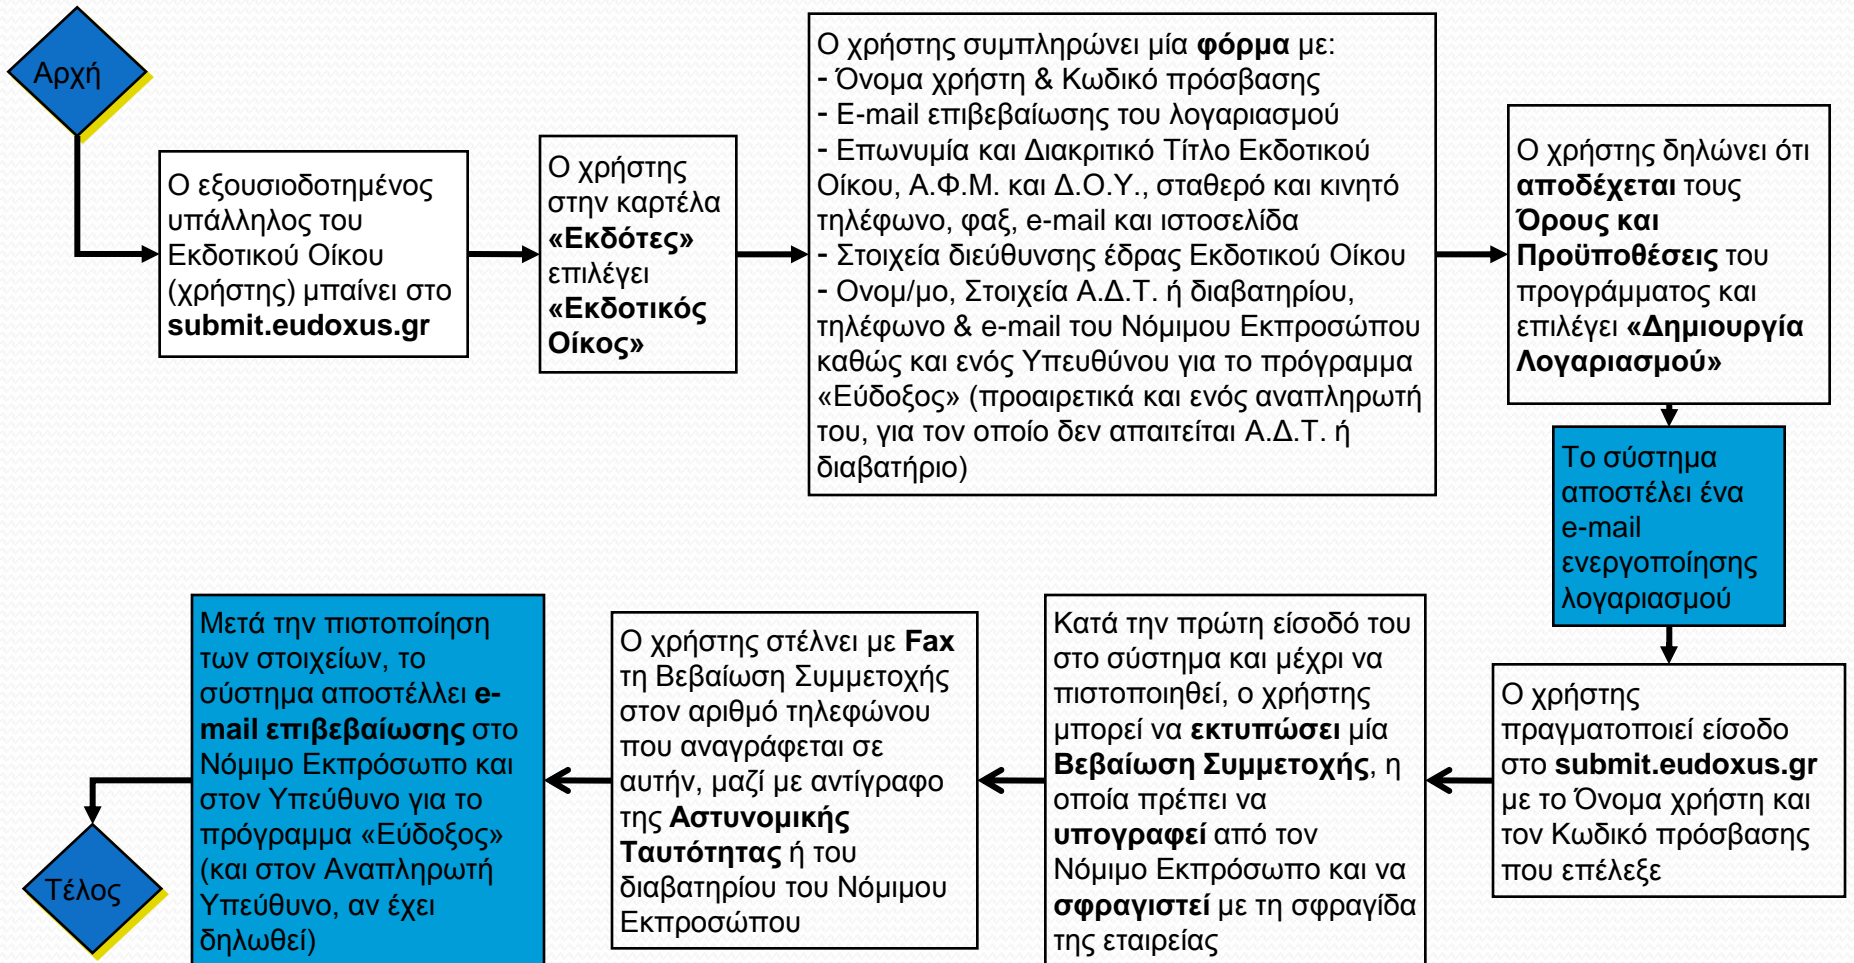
Αρχή

Ο εξουσιοδοτημένος υπάλληλος του Εκδοτικού Οίκου (χρήστης) μπαίνει στο submit.eudoxus.gr

Ο χρήστης στην καρτέλα «Εκδότες» επιλέγει «Εκδοτικός Οίκος»

Ο χρήστης συμπληρώνει μία φόρμα με:
- Όνομα χρήστη & Κωδικό πρόσβασης
- E-mail επιβεβαίωσης του λογαριασμού
- Επωνυμία και Διακριτικό Τίτλο Εκδοτικού Οίκου, Α.Φ.Μ. και Δ.Ο.Υ., σταθερό και κινητό τηλέφωνο, φαξ, e-mail και ιστοσελίδα
- Στοιχεία διεύθυνσης έδρας Εκδοτικού Οίκου
- Ονομ/μο, Στοιχεία Α.Δ.Τ. ή διαβατηρίου, τηλέφωνο & e-mail του Νόμιμου Εκπροσώπου καθώς και ενός Υπευθύνου για το πρόγραμμα «Εύδοξος» (προαιρετικά και ενός αναπληρωτή του, για τον οποίο δεν απαιτείται Α.Δ.Τ. ή διαβατήριο)

Ο χρήστης δηλώνει ότι αποδέχεται τους Όρους και Προϋποθέσεις του προγράμματος και επιλέγει «Δημιουργία Λογαριασμού»

Το σύστημα αποστέλει ένα e-mail ενεργοποίησης λογαριασμού

Ο χρήστης πραγματοποιεί είσοδο στο submit.eudoxus.gr με το Όνομα χρήστη και τον Κωδικό πρόσβασης που επέλεξε

Κατά την πρώτη είσοδό του στο σύστημα και μέχρι να πιστοποιηθεί, ο χρήστης μπορεί να εκτυπώσει μία Βεβαίωση Συμμετοχής, η οποία πρέπει να υπογραφεί από τον Νόμιμο Εκπρόσωπο και να σφραγιστεί με τη σφραγίδα της εταιρείας

Ο χρήστης στέλνει με Fax τη Βεβαίωση Συμμετοχής στον αριθμό τηλεφώνου που αναγράφεται σε αυτήν, μαζί με αντίγραφο της Αστυνομικής Ταυτότητας ή του διαβατηρίου του Νόμιμου Εκπροσώπου

Μετά την πιστοποίηση των στοιχείων, το σύστημα αποστέλλει e-mail επιβεβαίωσης στο Νόμιμο Εκπρόσωπο και στον Υπεύθυνο για το πρόγραμμα «Εύδοξος» (και στον Αναπληρωτή Υπεύθυνο, αν έχει δηλωθεί)

Τέλος